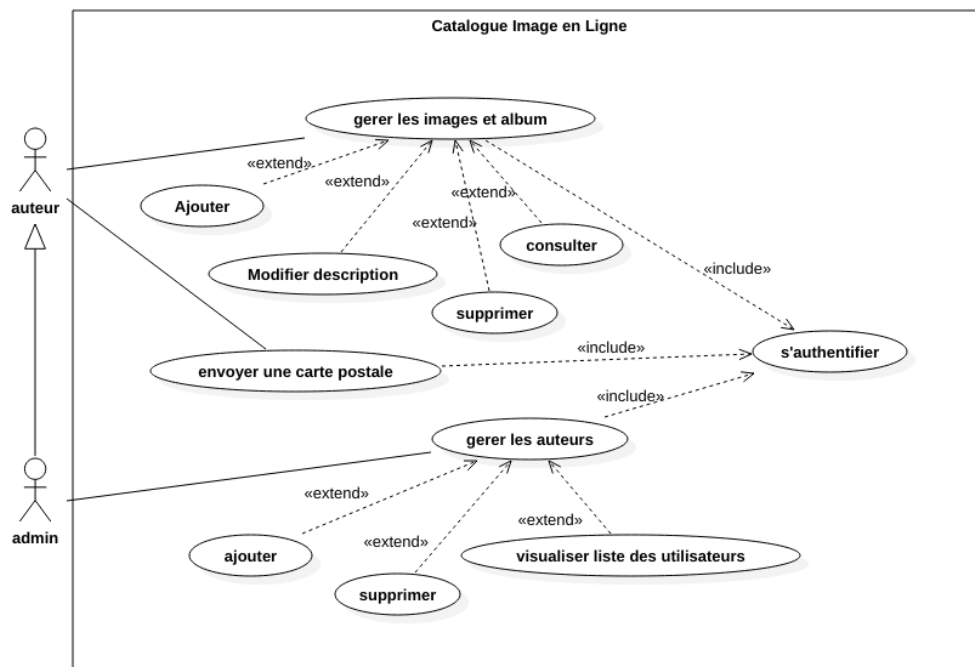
Catalogue Image en Ligne

auteur

gerer les images et album

«extend»

«extend»

Ajouter

«extend»

«extend»

consulter

Modifier description

«include»

supprimer

envoyer une carte postale

«include»

s'authentifier

«include»

gerer les auteurs

admin

«extend»

«extend»

ajouter

«extend»

visualiser liste des utilisateurs

supprimer